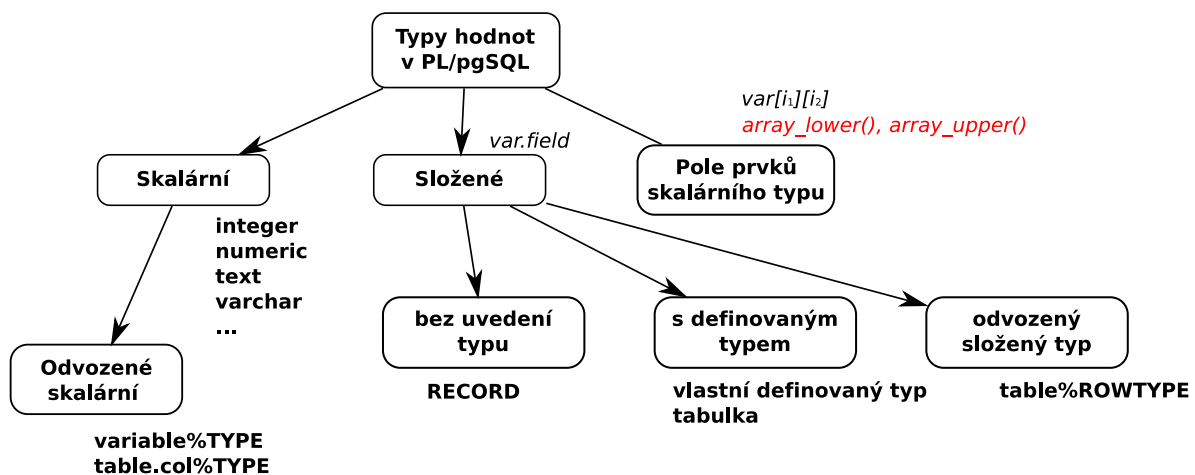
Typy hodnot
v PL/pgSQL

var[$i_1$][$i_2$]
array_lower(), array_upper()

var.field

Skalární

Složené

Pole prvků
skalárního typu

integer
numeric
text
varchar
...

bez uvedení
typu

s definovaným
typem

odvozený
složený typ

Odvozené
skalární

RECORD

vlastní definovaný typ
tabulka

table%ROWTYPE

variable%TYPE
table.col%TYPE